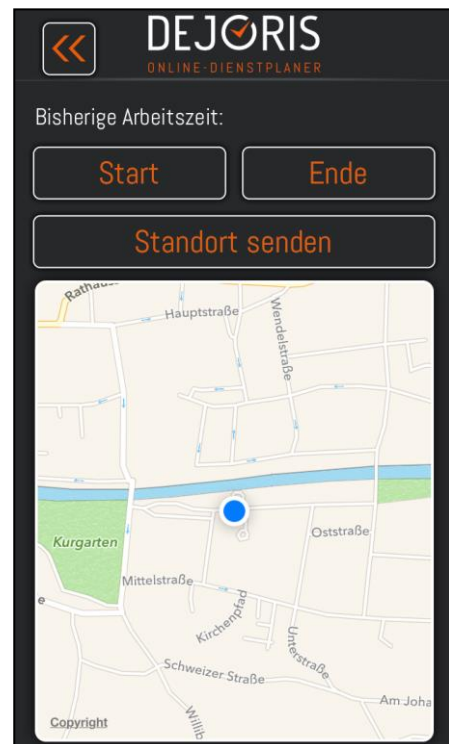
«

DEJORIS
ONLINE-DIENSTPLANER

Bisherige Arbeitszeit:

Start

Ende

Standort senden

Rathaus
Hauptstraße
Wendelstraße
Kurgarten
Oststraße
Mittelstraße
Kirchenpfad
Unterstraße
Schweizer Straße
Am Joha
Willib
Copyright